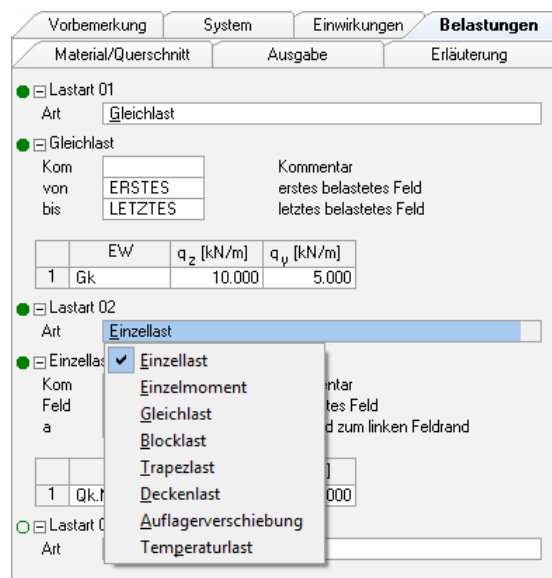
Vorbemerkung | System | Einwirkungen | Belastungen

Material/Querschnitt | Ausgabe | Erläuterung

⊟ Lastart 01

Art Gleichlast

⊟ Gleichlast

Kom | | Kommentar
von | ERSTES | erstes belastetes Feld
bis | LETZTES | letztes belastetes Feld

| | EW | $q_z$ [kN/m] | $q_y$ [kN/m] |
|---|---|---|---|
| 1 | Gk | 10.000 | 5.000 |

⊟ Lastart 02

Art Einzellast

⊟ Einzellas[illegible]

Kom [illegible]entar
Feld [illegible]tes Feld
a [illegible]d zum linken Feldrand

| | | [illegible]] |
|---|---|---|
| 1 | Qk.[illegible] | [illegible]000 |

⊟ Lastart 0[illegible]

Art

✔ Einzellast
Einzelmoment
Gleichlast
Blocklast
Trapezlast
Deckenlast
Auflagerverschiebung
Temperaturlast